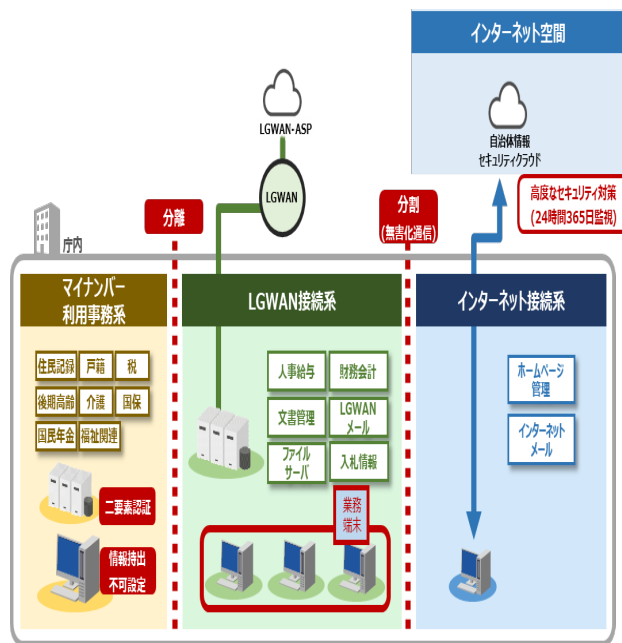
インターネット空間

自治体情報
セキュリティクラウド

高度なセキュリティ対策
(24時間365日監視)

LGWAN-ASP

LGWAN

分離

分割
(無害化通信)

庁内

マイナンバー
利用事務系

住民記録
戸籍
税
後期高齢
介護
国保
国民年金
福祉関連

二要素認証

情報持出
不可設定

LGWAN接続系

人事給与
財務会計
文書管理
LGWAN
メール
ファイル
サーバ
入札情報

業務
端末

インターネット接続系

ホームページ
管理

インターネット
メール